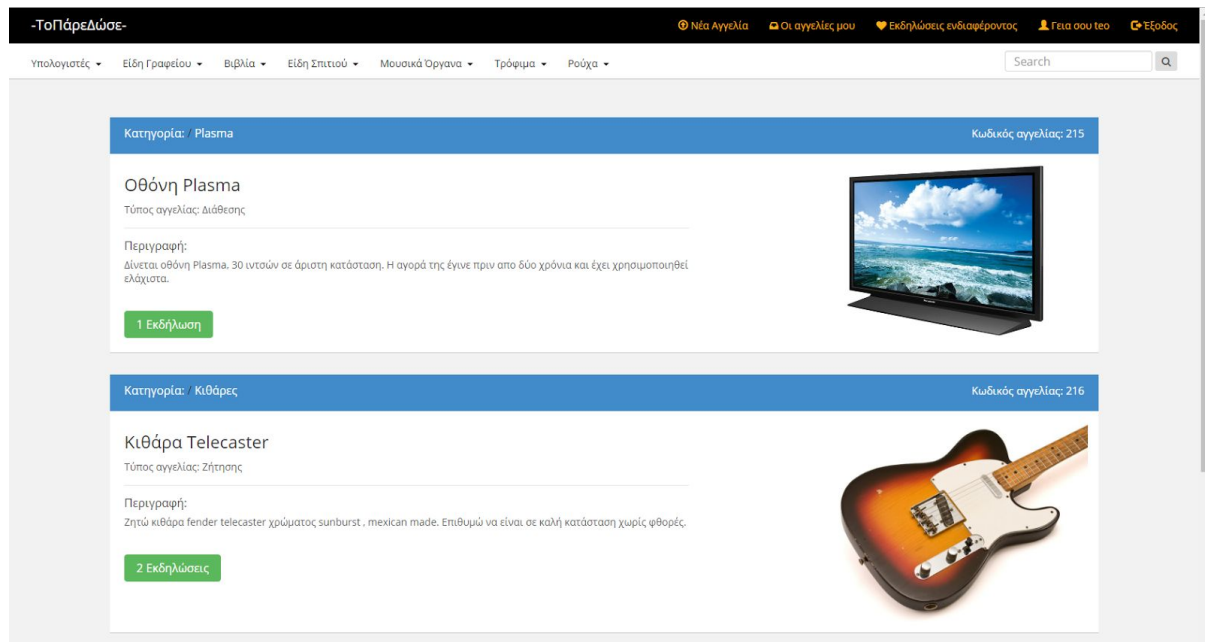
-ΤοΠάρεΔώσε-

Νέα Αγγελία   Οι αγγελίες μου   Εκδηλώσεις ενδιαφέροντος   Γεια σου teo   Έξοδος

Υπολογιστές ▾   Είδη Γραφείου ▾   Βιβλία ▾   Είδη Σπιτιού ▾   Μουσικά Όργανα ▾   Τρόφιμα ▾   Ρούχα ▾

Search

Κατηγορία: / Plasma

Κωδικός αγγελίας: 215

Οθόνη Plasma

Τύπος αγγελίας: Διάθεσης

Περιγραφή:

Δίνεται οθόνη Plasma. 30 ιντσών σε άριστη κατάσταση. Η αγορά της έγινε πριν απο δύο χρόνια και έχει χρησιμοποιηθεί ελάχιστα.

1 Εκδήλωση

Κατηγορία: / Κιθάρες

Κωδικός αγγελίας: 216

Κιθάρα Telecaster

Τύπος αγγελίας: Ζήτησης

Περιγραφή:

Ζητώ κιθάρα fender telecaster χρώματος sunburst , mexican made. Επιθυμώ να είναι σε καλή κατάσταση χωρίς φθορές.

2 Εκδηλώσεις